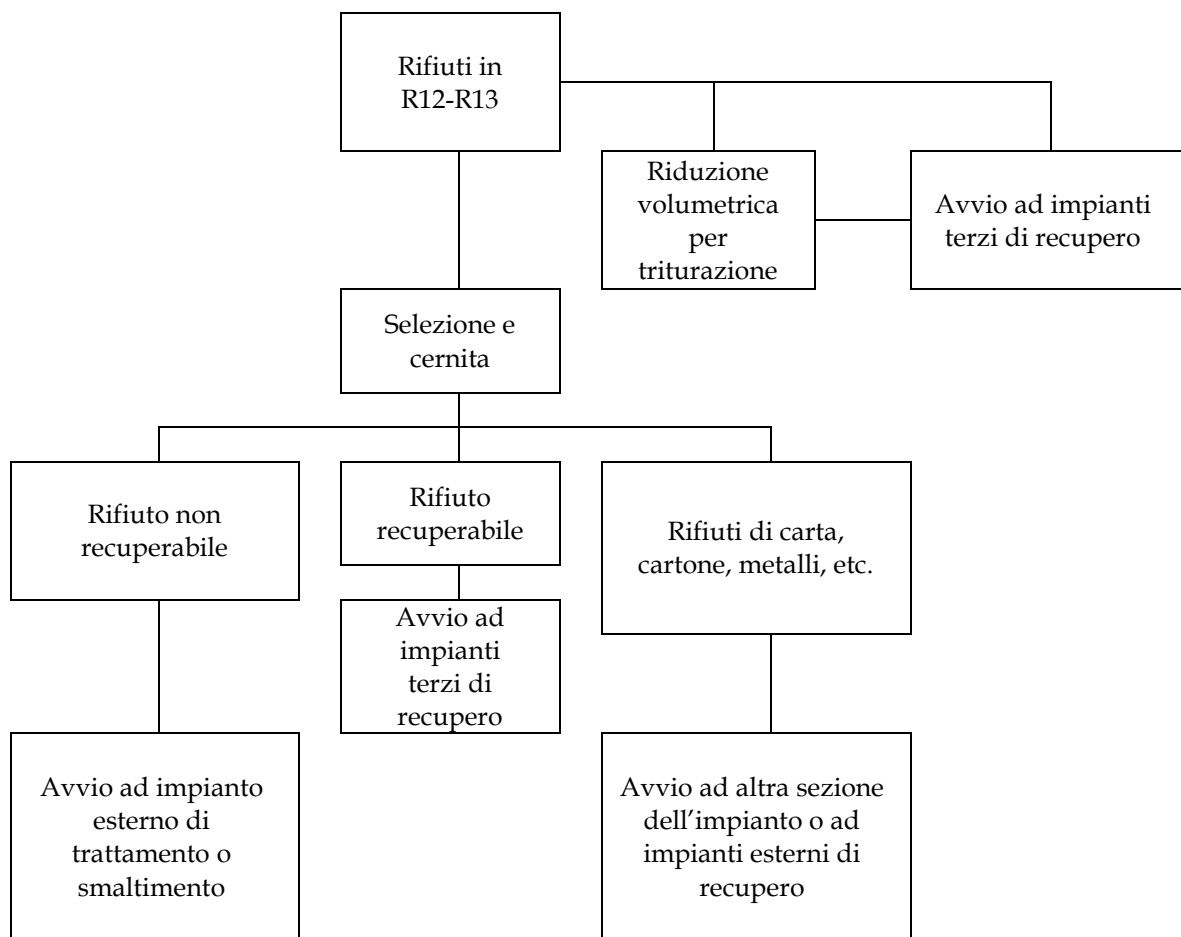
Rifiuti in R12-R13

Riduzione volumetrica per triturazione

Avvio ad impianti terzi di recupero

Selezione e cernita

Rifiuto non recuperabile

Rifiuto recuperabile

Rifiuti di carta, cartone, metalli, etc.

Avvio ad impianti terzi di recupero

Avvio ad impianto esterno di trattamento o smaltimento

Avvio ad altra sezione dell'impianto o ad impianti esterni di recupero